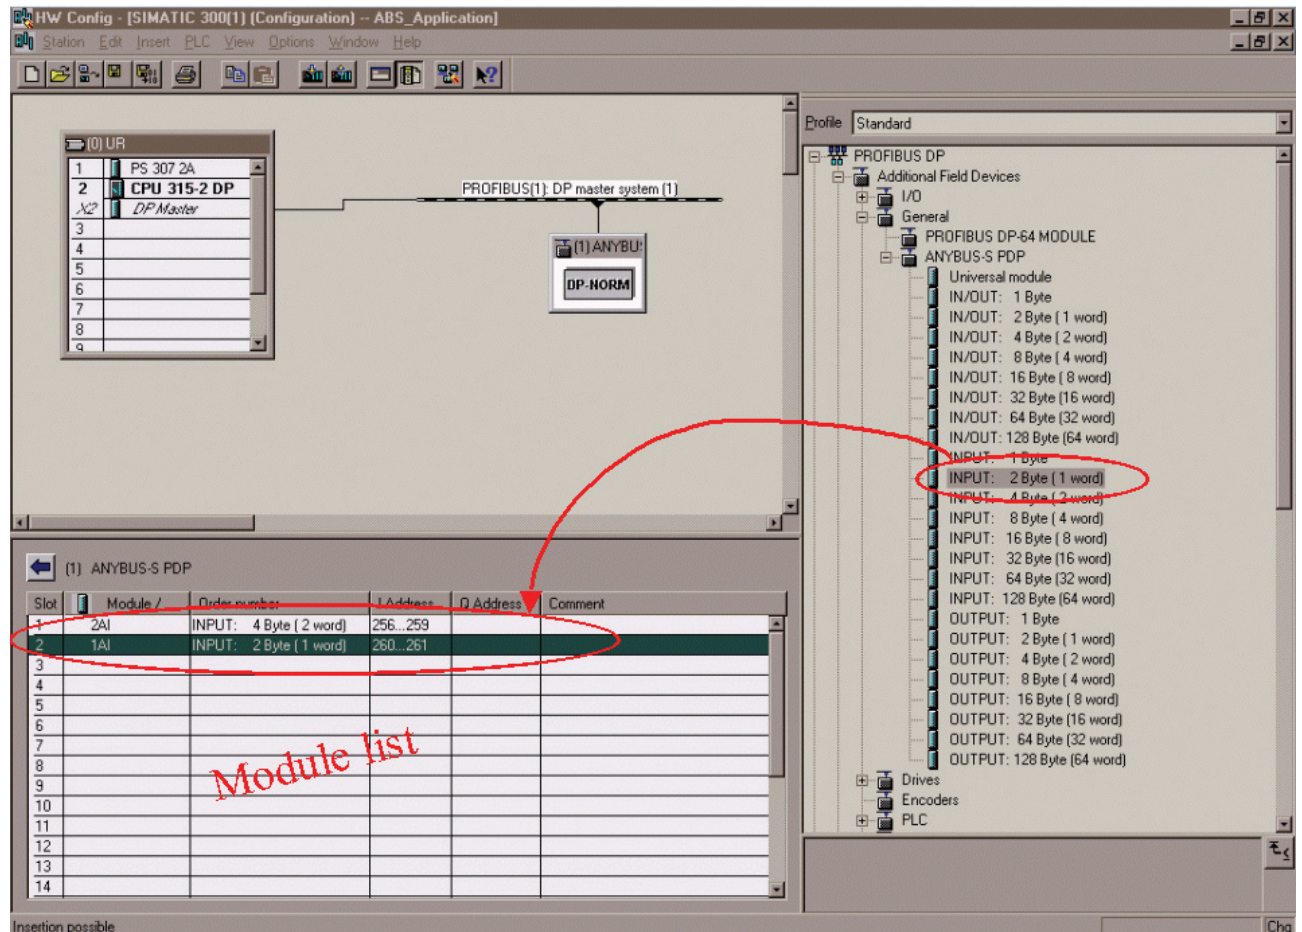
HW Config - [SIMATIC 300(1) (Configuration) -- ABS_Application]

Station Edit Insert PLC View Options Window Help

(0) UR

| | |
|---|---|
| 1 | PS 307 2A |
| 2 | CPU 315-2 DP |
| X2 | DP Master |
| 3 | |
| 4 | |
| 5 | |
| 6 | |
| 7 | |
| 8 | |
| 9 | |

PROFIBUS(1): DP master system (1)

(1) ANYBU:

DP-NORM

Profile Standard

PROFIBUS DP
Additional Field Devices
I/O
General
PROFIBUS DP-64 MODULE
ANYBUS-S PDP
Universal module
IN/OUT: 1 Byte
IN/OUT: 2 Byte ( 1 word)
IN/OUT: 4 Byte ( 2 word)
IN/OUT: 8 Byte ( 4 word)
IN/OUT: 16 Byte ( 8 word)
IN/OUT: 32 Byte (16 word)
IN/OUT: 64 Byte (32 word)
IN/OUT: 128 Byte (64 word)
INPUT: 1 Byte
INPUT: 2 Byte ( 1 word)
INPUT: 4 Byte ( 2 word)
INPUT: 8 Byte ( 4 word)
INPUT: 16 Byte ( 8 word)
INPUT: 32 Byte (16 word)
INPUT: 64 Byte (32 word)
INPUT: 128 Byte (64 word)
OUTPUT: 1 Byte
OUTPUT: 2 Byte ( 1 word)
OUTPUT: 4 Byte ( 2 word)
OUTPUT: 8 Byte ( 4 word)
OUTPUT: 16 Byte ( 8 word)
OUTPUT: 32 Byte (16 word)
OUTPUT: 64 Byte (32 word)
OUTPUT: 128 Byte (64 word)
Drives
Encoders
PLC

(1) ANYBUS-S PDP

| Slot | | Module / | Order number | I Address | Q Address | Comment |
|---|---|---|---|---|---|---|
| 1 | | 2AI | INPUT: 4 Byte ( 2 word) | 256...259 | | |
| 2 | | 1AI | INPUT: 2 Byte ( 1 word) | 260...261 | | |
| 3 | | | | | | |
| 4 | | | | | | |
| 5 | | | | | | |
| 6 | | | | | | |
| 7 | | | | | | |
| 8 | | | | | | |
| 9 | | | | | | |
| 10 | | | | | | |
| 11 | | | | | | |
| 12 | | | | | | |
| 13 | | | | | | |
| 14 | | | | | | |

Module list

Insertion possible

Chg